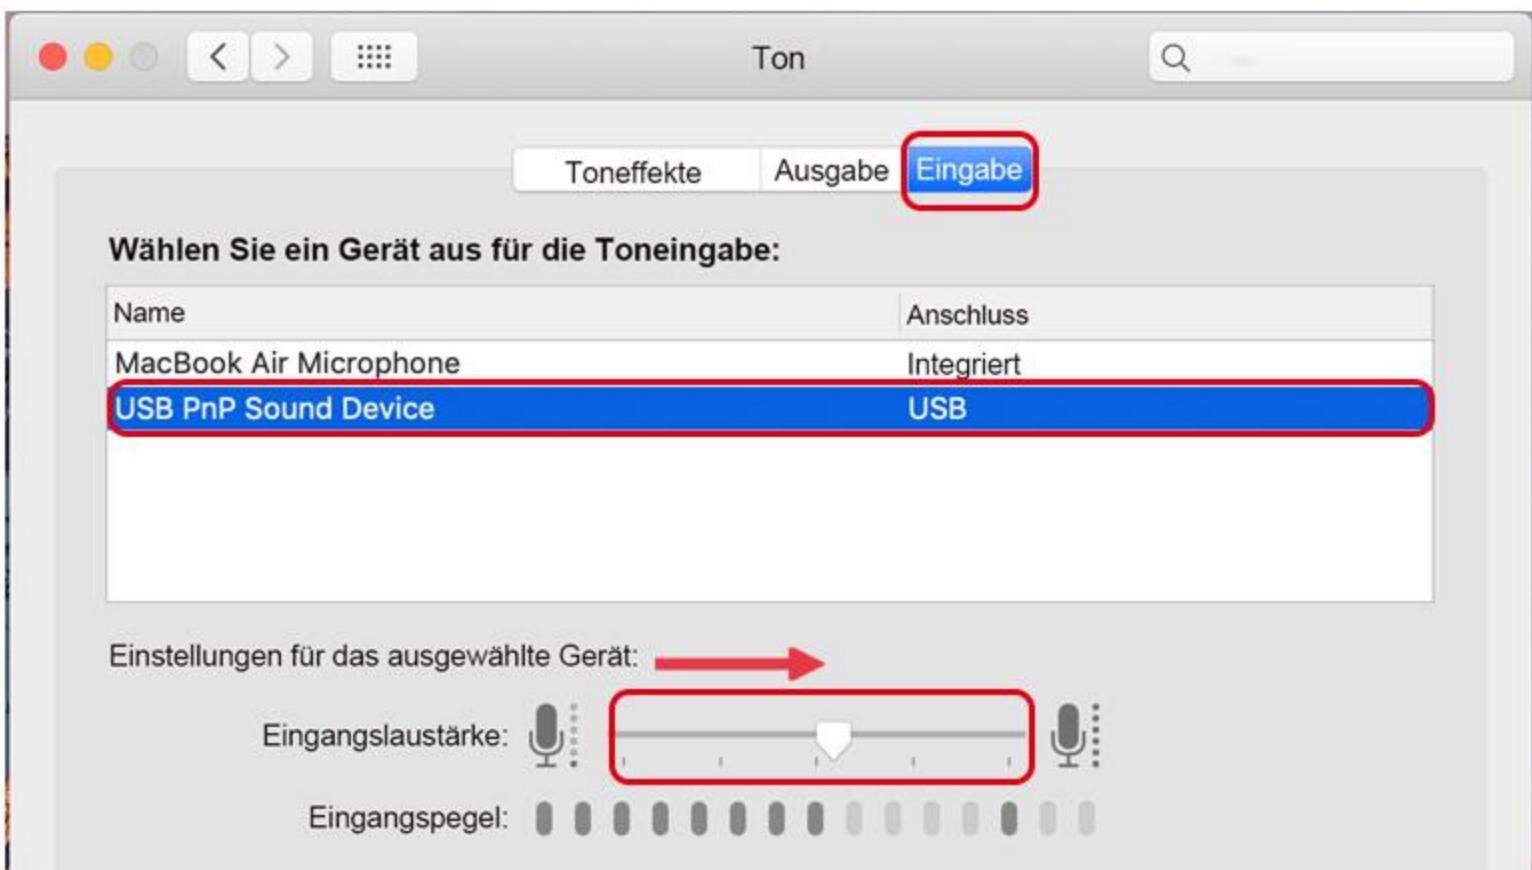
Ton

Toneffekte | Ausgabe | Eingabe

Wählen Sie ein Gerät aus für die Toneingabe:

| Name | Anschluss |
|---|---|
| MacBook Air Microphone | Integriert |
| USB PnP Sound Device | USB |

Einstellungen für das ausgewählte Gerät:

Eingangslaustärke:

Eingangspegel: